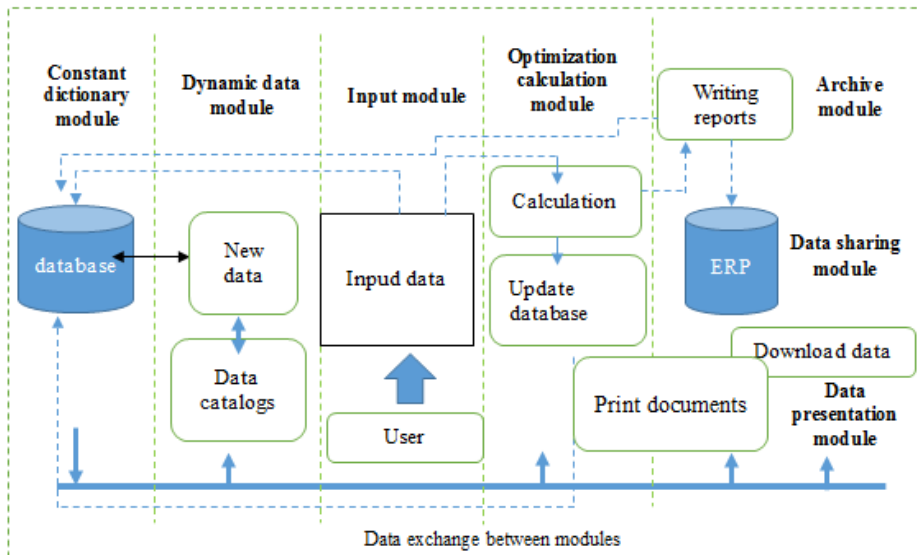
Constant dictionary module

Dynamic data module

Input module

Optimization calculation module

Writing reports

Archive module

database

New data

Inpud data

Calculation

ERP

Data sharing module

Update database

Data catalogs

Download data

Print documents

Data presentation module

User

Data exchange between modules